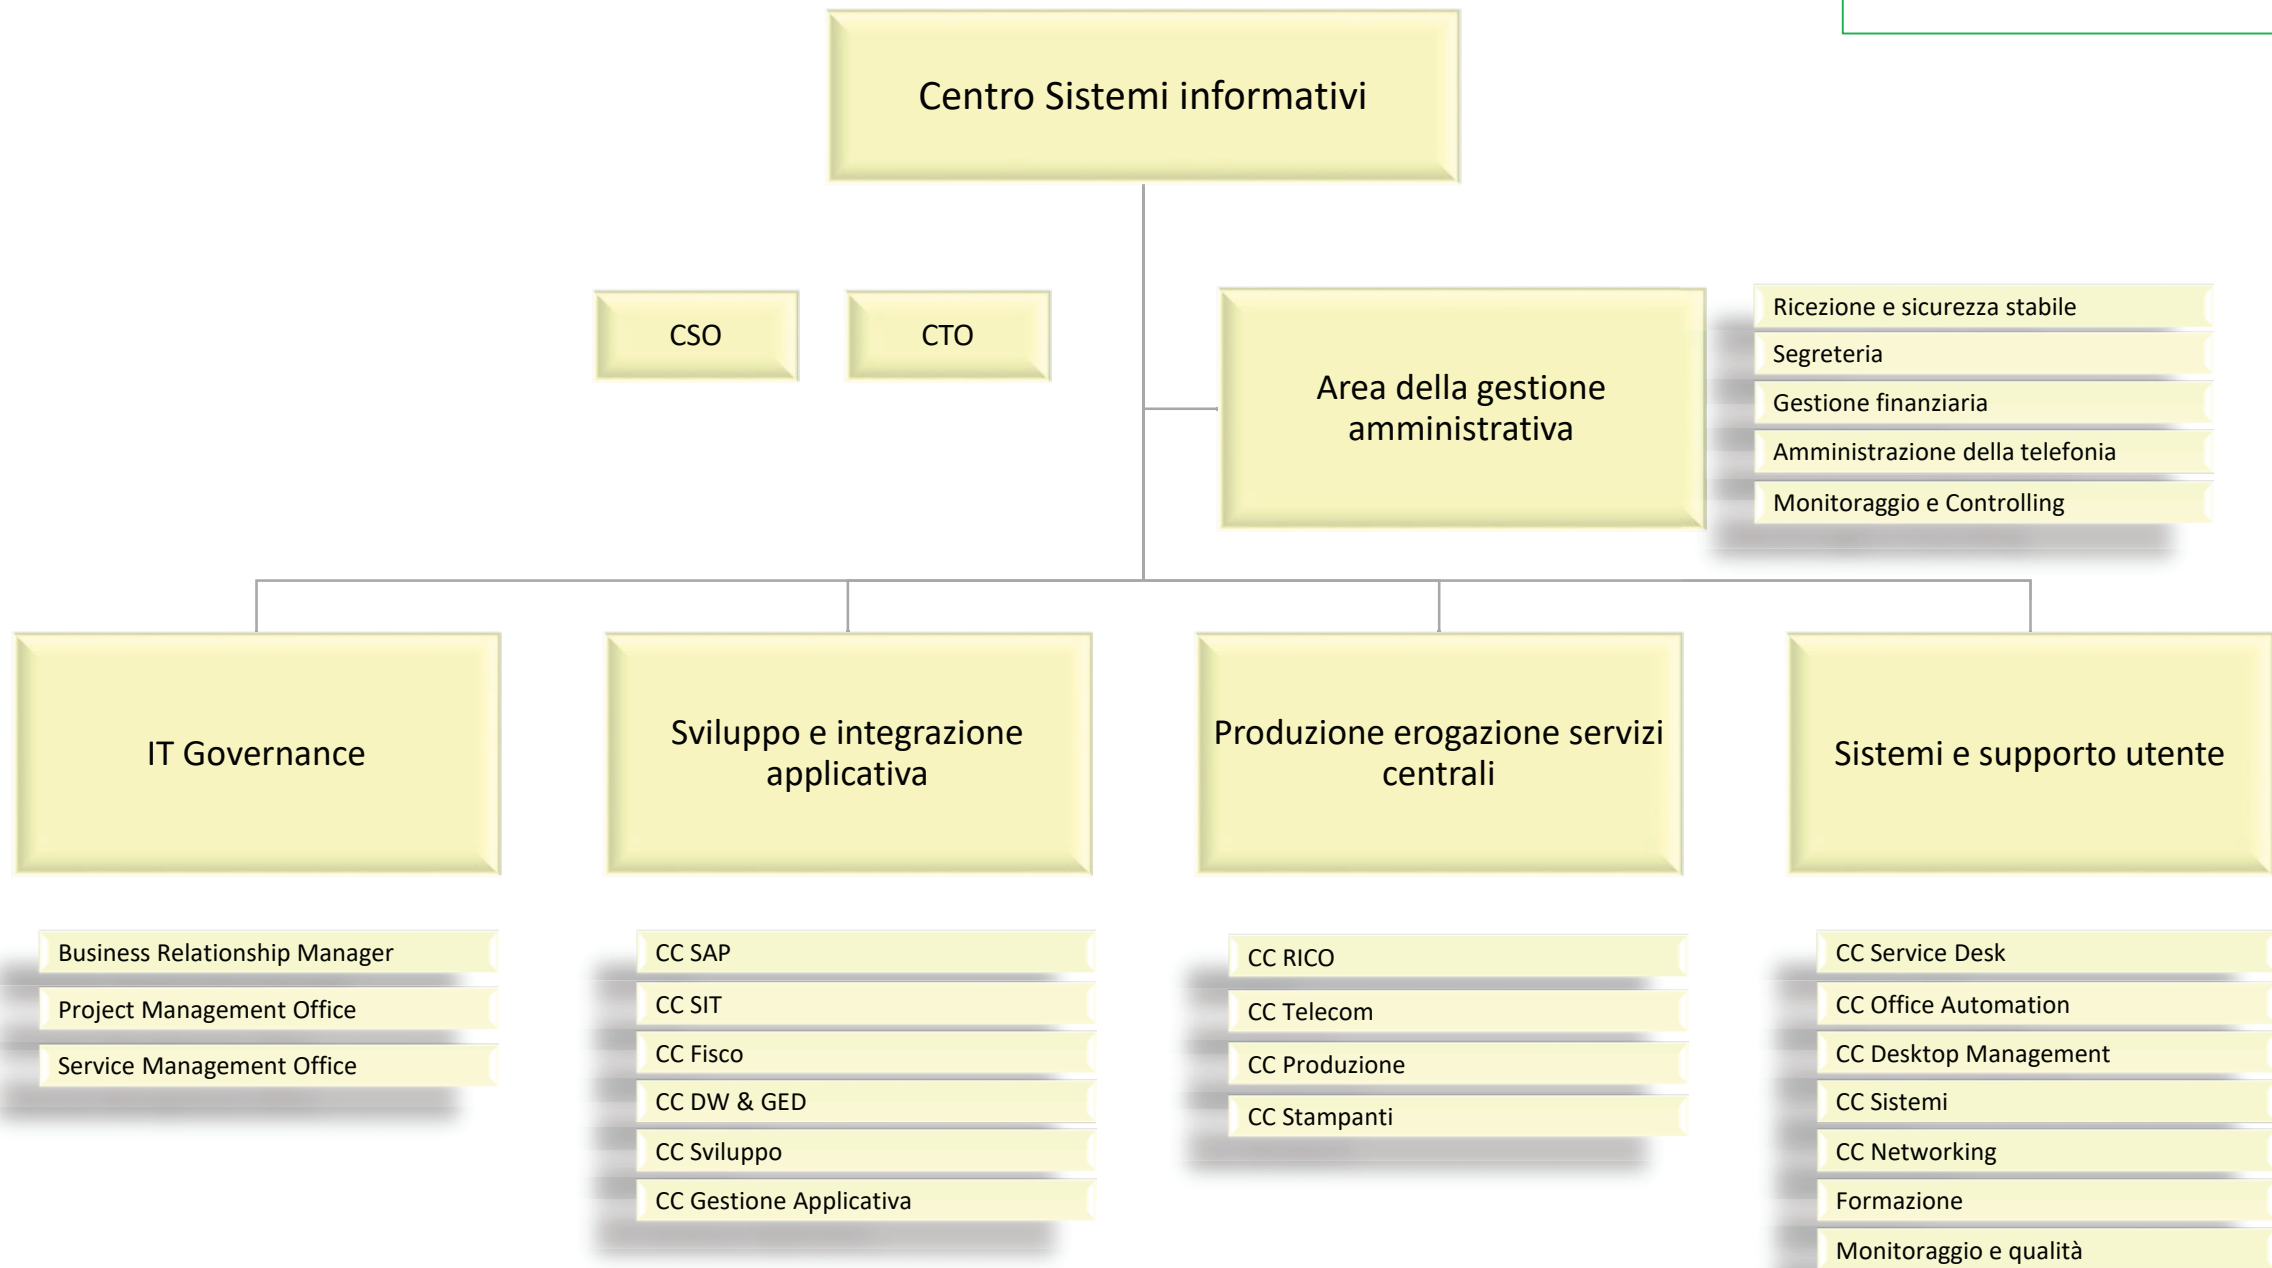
Centro Sistemi informativi

CSO

CTO

Area della gestione amministrativa

Ricezione e sicurezza stabile

Segreteria

Gestione finanziaria

Amministrazione della telefonia

Monitoraggio e Controlling

IT Governance

Sviluppo e integrazione applicativa

Produzione erogazione servizi centrali

Sistemi e supporto utente

Business Relationship Manager

Project Management Office

Service Management Office

CC SAP

CC SIT

CC Fisco

CC DW & GED

CC Sviluppo

CC Gestione Applicativa

CC RICO

CC Telecom

CC Produzione

CC Stampanti

CC Service Desk

CC Office Automation

CC Desktop Management

CC Sistemi

CC Networking

Formazione

Monitoraggio e qualità